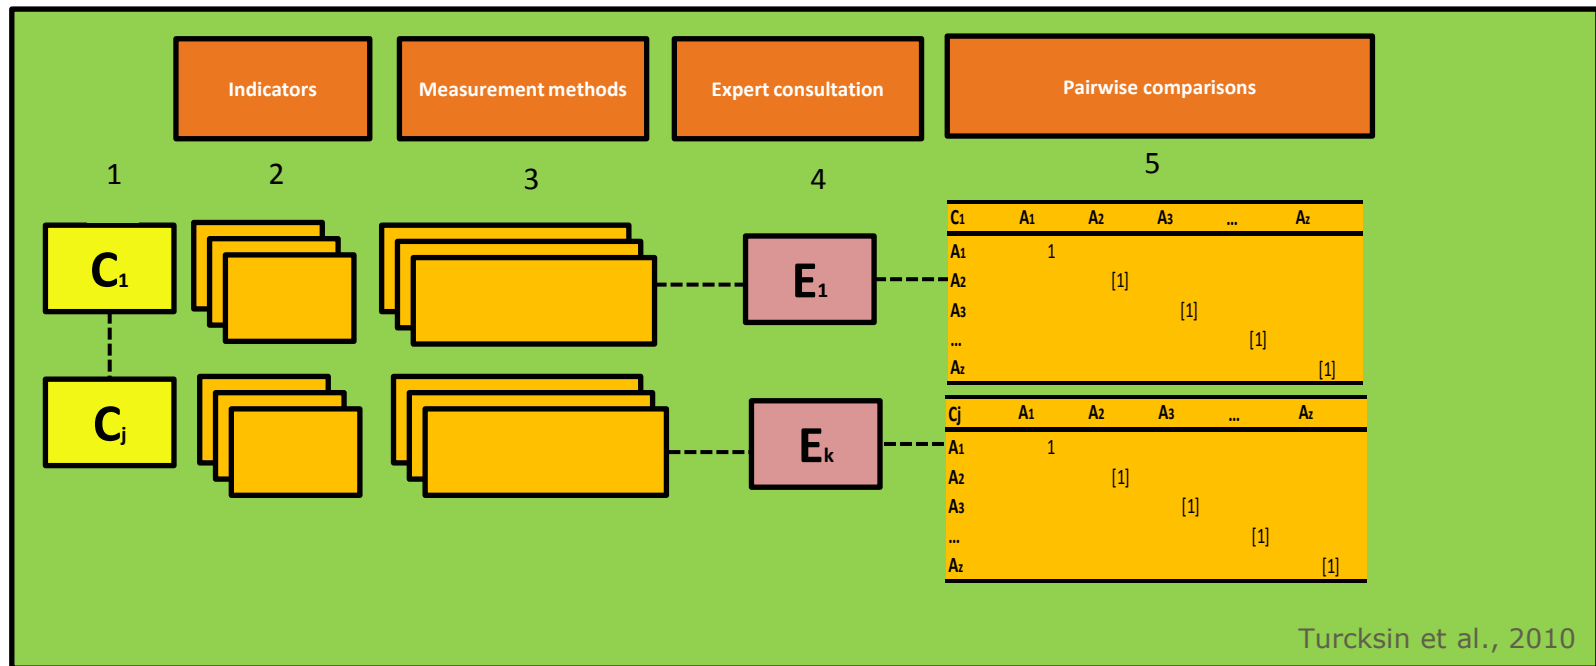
Indicators

Measurement methods

Expert consultation

Pairwise comparisons

1

2

3

4

5

$C_1$

$C_j$

$E_1$

$E_k$

| C1 | A1 | A2 | A3 | ... | Az |
|---|---|---|---|---|---|
| A1 | 1 | | | | |
| A2 | | [1] | | | |
| A3 | | | [1] | | |
| ... | | | | [1] | |
| Az | | | | | [1] |

| Cj | A1 | A2 | A3 | ... | Az |
|---|---|---|---|---|---|
| A1 | 1 | | | | |
| A2 | | [1] | | | |
| A3 | | | [1] | | |
| ... | | | | [1] | |
| Az | | | | | [1] |

Turcksin et al., 2010